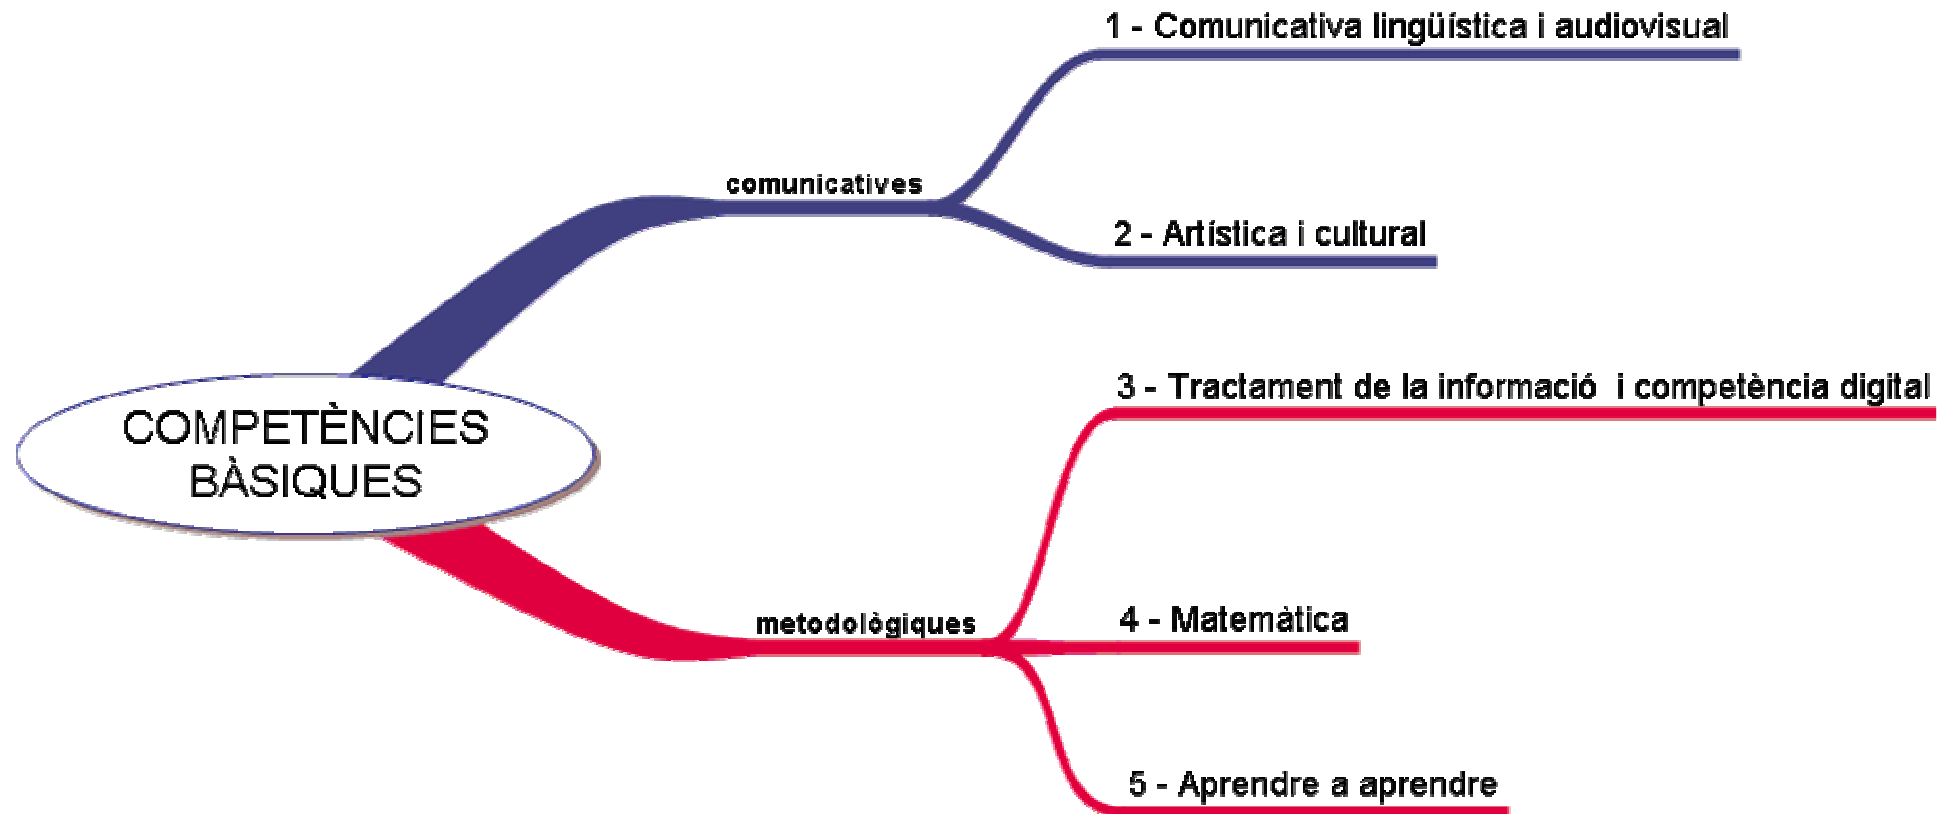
COMPETÈNCIES BÀSIQUES

comunicatives

1 - Comunicativa lingüística i audiovisual

2 - Artística i cultural

metodològiques

3 - Tractament de la informació i competència digital

4 - Matemàtica

5 - Aprendre a aprendre